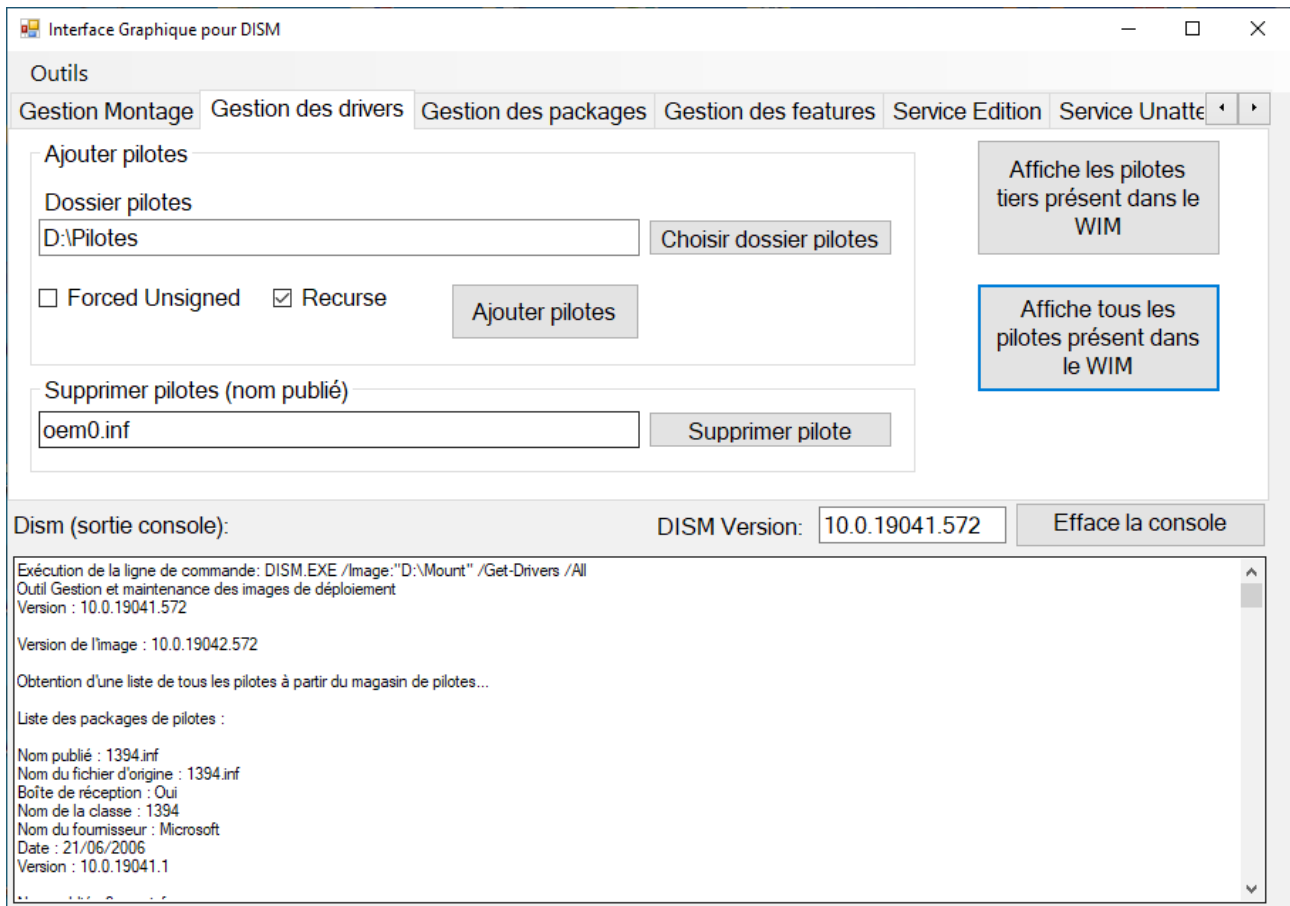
Interface Graphique pour DISM

Outils

Gestion Montage | Gestion des drivers | Gestion des packages | Gestion des features | Service Edition | Service Unatte

Ajouter pilotes

Dossier pilotes

D:\Pilotes

Choisir dossier pilotes

Forced Unsigned

Recurse

Ajouter pilotes

Supprimer pilotes (nom publié)

oem0.inf

Supprimer pilote

Affiche les pilotes tiers présent dans le WIM

Affiche tous les pilotes présent dans le WIM

Dism (sortie console):

DISM Version: 10.0.19041.572

Efface la console

Exécution de la ligne de commande: DISM.EXE /Image:"D:\Mount" /Get-Drivers /All
Outil Gestion et maintenance des images de déploiement
Version : 10.0.19041.572

Version de l'image : 10.0.19042.572

Obtention d'une liste de tous les pilotes à partir du magasin de pilotes...

Liste des packages de pilotes :

Nom publié : 1394.inf
Nom du fichier d'origine : 1394.inf
Boîte de réception : Oui
Nom de la classe : 1394
Nom du fournisseur : Microsoft
Date : 21/06/2006
Version : 10.0.19041.1

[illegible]